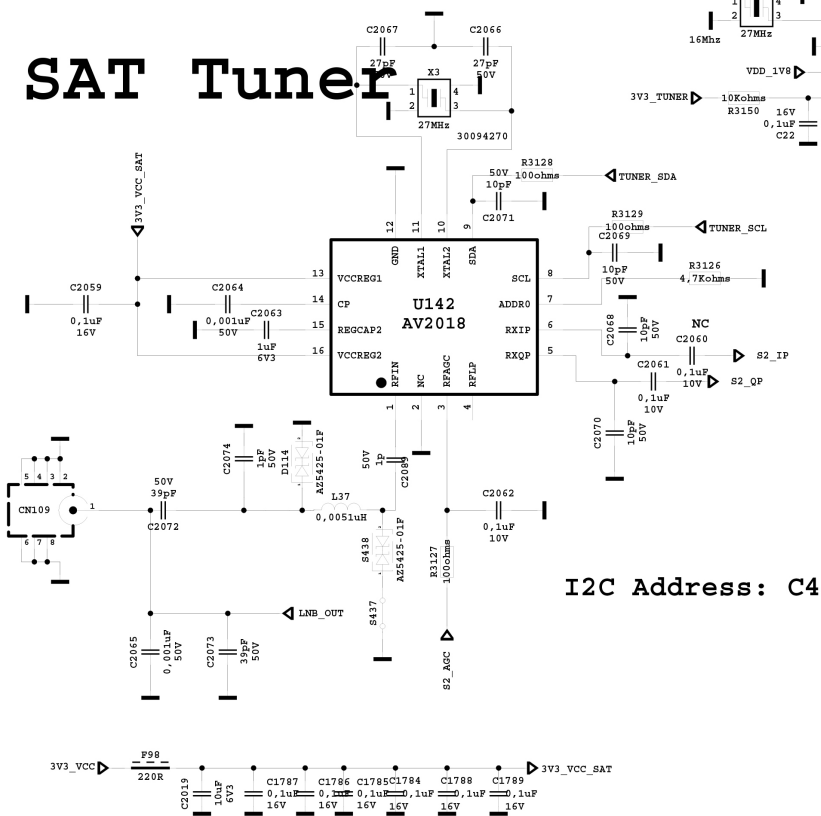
SAT Tuner

16Mhz
27MHz
1
2
4
3
VDD_1V8
3V3_TUNER
10Kohms
R3150
16V
0,1uF
C22

C2067
27pF
50V
C2066
27pF
50V
X3
1
2
4
3
27MHz
30094270

3V3_VCC_SAT

R3128
50V
100ohms
TUNER_SDA
10pF
C2071
R3129
100ohms
TUNER_SCL
C2069
10pF
50V
R3126
4,7Kohms

12
11
10
9
GND
XTAL1
XTAL2
SDA
13
VCCREG1
14
CP
15
REGCAP2
16
VCCREG2
U142
AV2018
SCL
8
ADDR0
7
RXIP
6
RXQP
5
RFIN
NC
RFAGC
RFLP
1
2
3
4

C2059
0,1uF
16V
C2064
0,001uF
50V
C2063
1uF
6V3

C2068
10pF
50V
NC
C2060
S2_IP
C2061
0,1uF
10V
0,1uF
10V
S2_QP
C2070
10pF
50V

5
4
3
2
CN109
1
6
7
8
50V
39pF
C2072
C2074
1pF
50V
D114
AZ5425-01F
L37
0,0051uH
50V
1p
C2089
S438
AZ5425-01F
S437
C2062
0,1uF
10V
R3127
100ohms
S2_AGC
I2C Address: C4

LNB_OUT
C2065
0,001uF
50V
C2073
39pF
50V

3V3_VCC
F98
220R
3V3_VCC_SAT
C2019
10uF
6V3
C1787
0,1uF
16V
C1786
0,1uF
16V
C1785
0,1uF
16V
C1784
0,1uF
16V
C1788
0,1uF
16V
C1789
0,1uF
16V